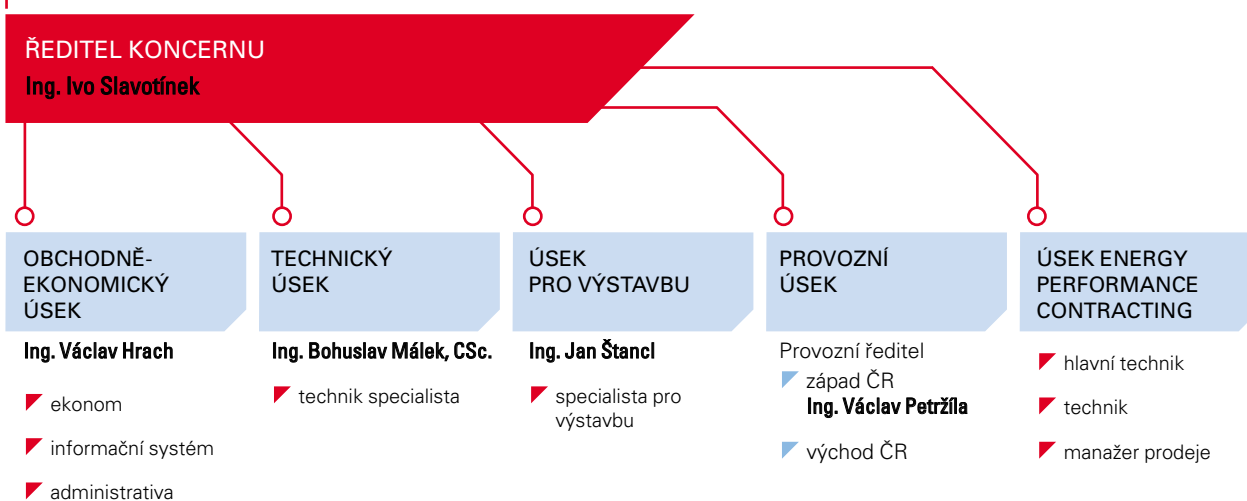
ŘEDITEL KONCERNU
Ing. Ivo Slavotínek

OBCHODNĚ-EKONOMICKÝ ÚSEK
Ing. Václav Hrach
ekonom
informační systém
administrativa

TECHNICKÝ ÚSEK
Ing. Bohuslav Málek, CSc.
technik specialista

ÚSEK PRO VÝSTAVBU
Ing. Jan Štancl
specialista pro výstavbu

PROVOZNÍ ÚSEK
Provozní ředitel
západ ČR
Ing. Václav Petržíla
východ ČR

ÚSEK ENERGY PERFORMANCE CONTRACTING
hlavní technik
technik
manažer prodeje